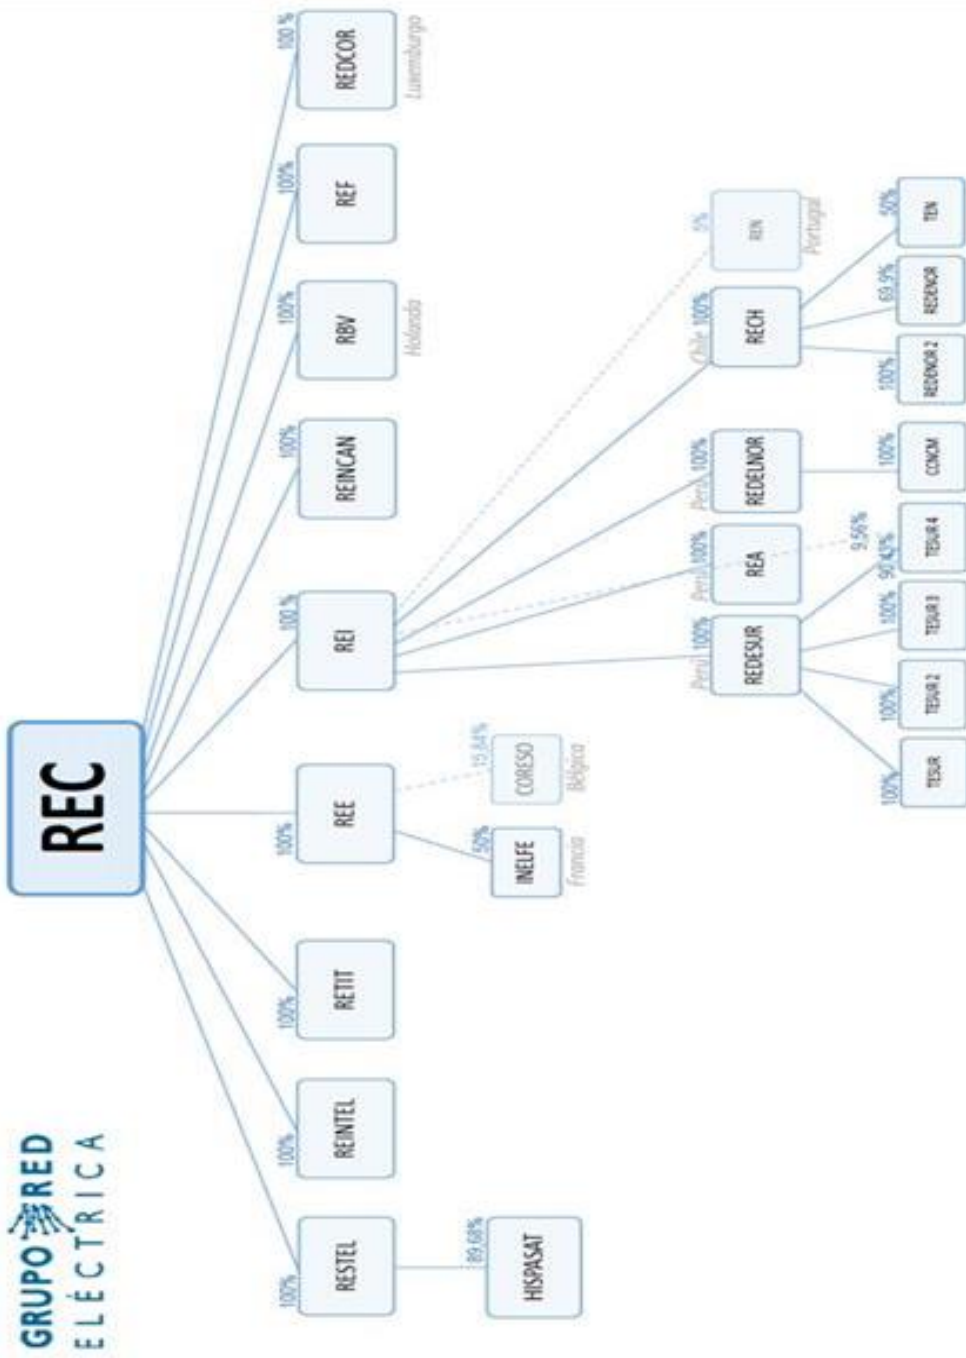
GRUPO RED ELÉCTRICA

REC

100% RESTEL
89,68% HISPASAT

100% REINTEL

100% RETIT

100% REE
50% INELFE Francia
15,84% CORESO Bélgica

100 % REI
Perú 100% REDESUR
100% TESUR
100% TESUR 2
100% TESUR 3
90,43% TESUR 4
Perú 100% REA
9,56%
Perú 100% REDELNOR
100% CCNCM
Chile 100% RECH
100% REDENOR 2
69,9% REDENOR
50% TEN
5% REN Portugal

100% REINCAN

100% RBV Holanda

100% REF

100 % REDCOR Luxemburgo